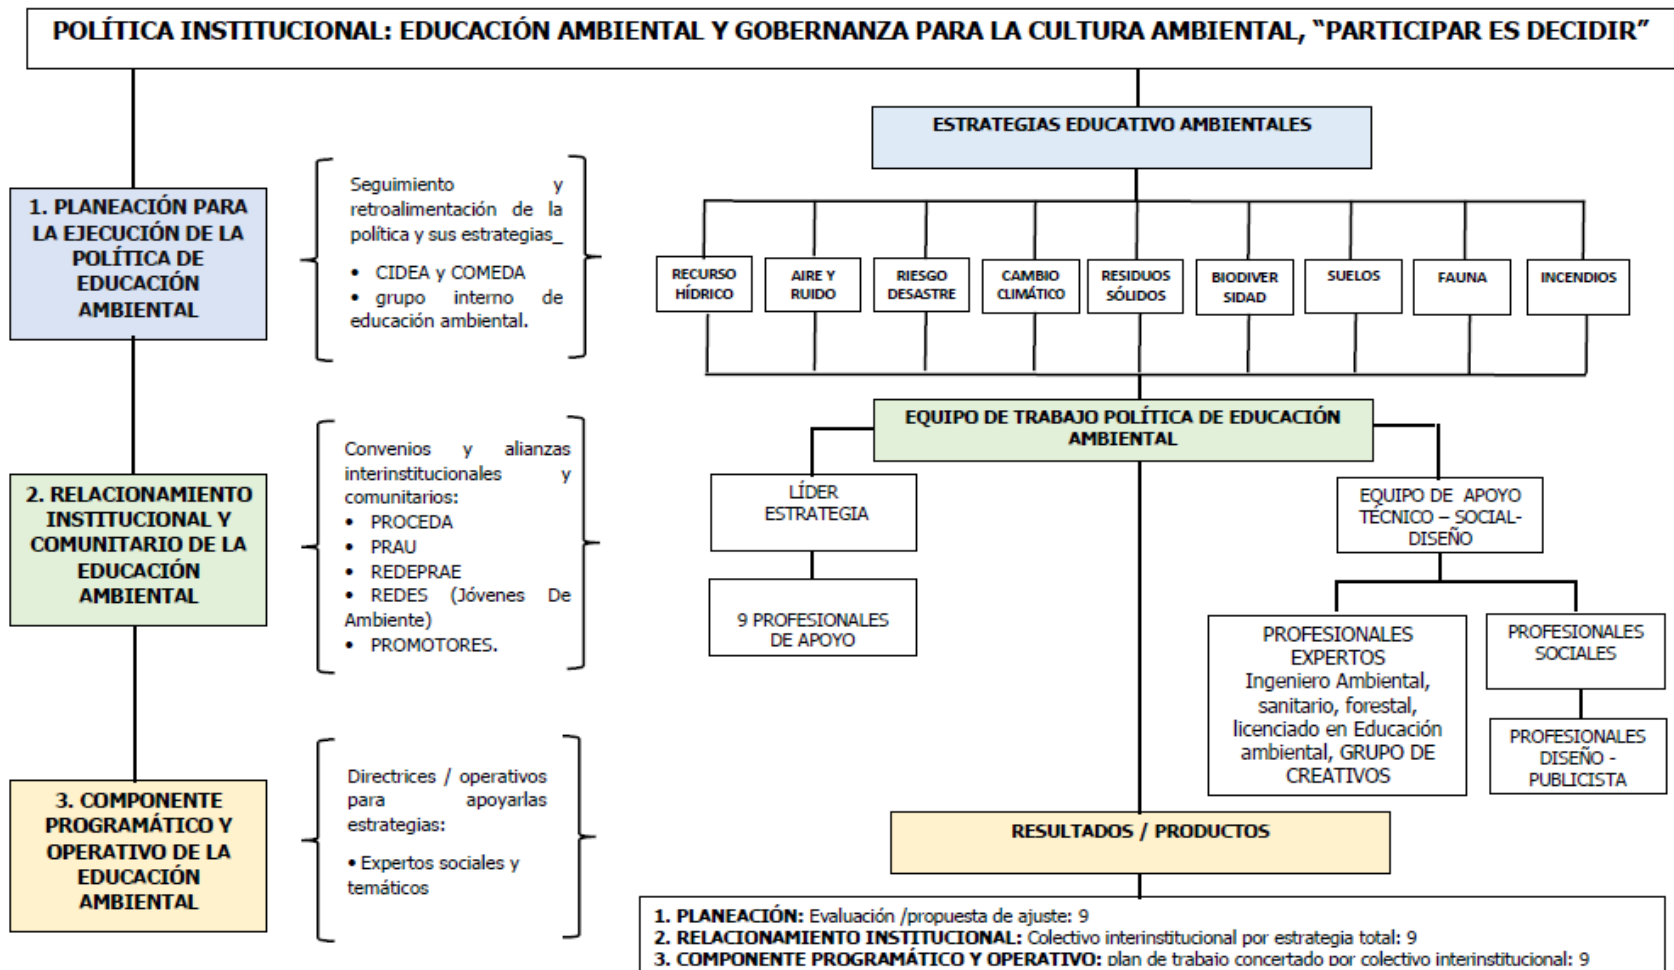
POLÍTICA INSTITUCIONAL: EDUCACIÓN AMBIENTAL Y GOBERNANZA PARA LA CULTURA AMBIENTAL, "PARTICIPAR ES DECIDIR"

1. PLANEACIÓN PARA LA EJECUCIÓN DE LA POLÍTICA DE EDUCACIÓN AMBIENTAL

Seguimiento y retroalimentación de la política y sus estrategias_
• CIDEA y COMEDA
• grupo interno de educación ambiental.

2. RELACIONAMIENTO INSTITUCIONAL Y COMUNITARIO DE LA EDUCACIÓN AMBIENTAL

Convenios y alianzas interinstitucionales y comunitarios:
• PROCEDA
• PRAU
• REDEPRAE
• REDES (Jóvenes De Ambiente)
• PROMOTORES.

3. COMPONENTE PROGRAMÁTICO Y OPERATIVO DE LA EDUCACIÓN AMBIENTAL

Directrices / operativos para apoyarlas estrategias:
• Expertos sociales y temáticos

ESTRATEGIAS EDUCATIVO AMBIENTALES

RECURSO HÍDRICO
AIRE Y RUIDO
RIESGO DESASTRE
CAMBIO CLIMÁTICO
RESIDUOS SÓLIDOS
BIODIVER SIDAD
SUELOS
FAUNA
INCENDIOS

EQUIPO DE TRABAJO POLÍTICA DE EDUCACIÓN AMBIENTAL

LÍDER ESTRATEGIA

9 PROFESIONALES DE APOYO

EQUIPO DE APOYO TÉCNICO – SOCIAL-DISEÑO

PROFESIONALES EXPERTOS Ingeniero Ambiental, sanitario, forestal, licenciado en Educación ambiental, GRUPO DE CREATIVOS

PROFESIONALES SOCIALES

PROFESIONALES DISEÑO - PUBLICISTA

RESULTADOS / PRODUCTOS

1. PLANEACIÓN: Evaluación /propuesta de ajuste: 9
2. RELACIONAMIENTO INSTITUCIONAL: Colectivo interinstitucional por estrategia total: 9
3. COMPONENTE PROGRAMÁTICO Y OPERATIVO: plan de trabajo concertado por colectivo interinstitucional: 9